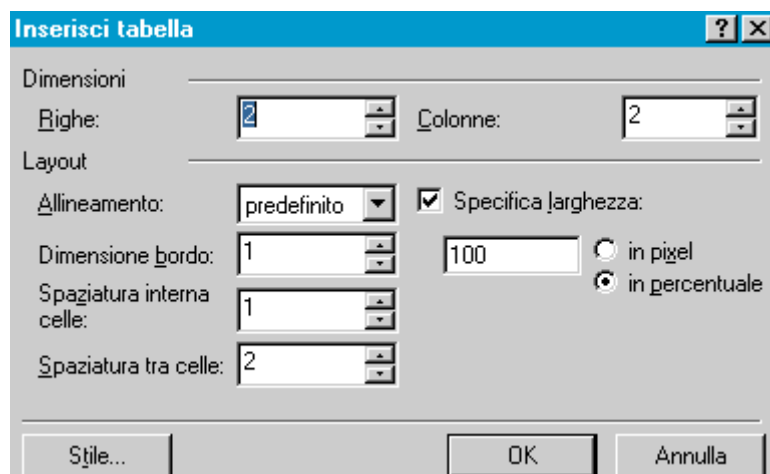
Inserisci tabella

?

Dimensioni

Righe: 2

Colonne: 2

Layout

Allineamento: predefinito

Specifica larghezza:

Dimensione bordo: 1

100

in pixel

in percentuale

Spaziatura interna celle: 1

Spaziatura tra celle: 2

Stile...

OK

Annulla